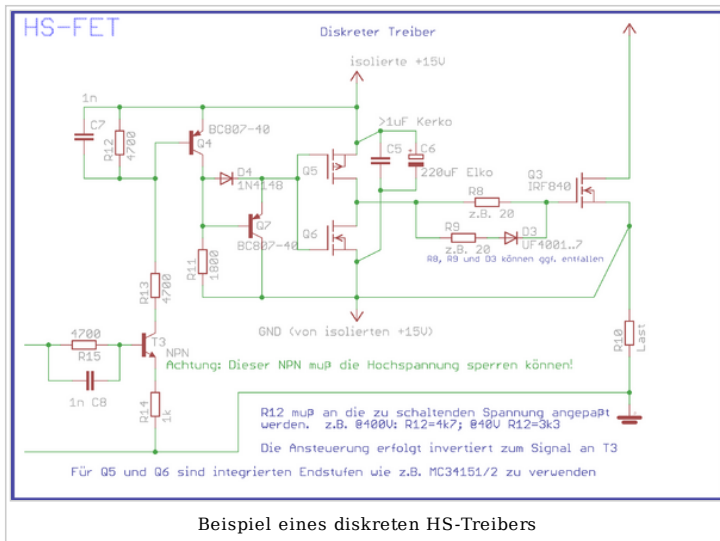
HS-FET

Diskreter Treiber

isolierte +15V

1n

C7

R12 4700

BC807-40

Q4

>1uF Kerko

C5

C6

220uF Elko

D4

1N4148

Q5

R8

z.B. 20

Q3

IRF840

Q7

BC807-40

R11 1800

Q6

R9

z.B. 20

D3

UF4001..7

R8, R9 und D3 können ggf. entfallen

R13 4700

GND (von isolierten +15V)

4700

R15

T3

NPN

R10 Last

Achtung: Dieser NPN muß die Hochspannung sperren können!

1n C8

R14 1k

R12 muß an die zu schaltenden Spannung angepaßt werden. z.B. @400V: R12=4k7; @40V R12=3k3

Die Ansteuerung erfolgt invertiert zum Signal an T3

Für Q5 und Q6 sind integrierten Endstufen wie z.B. MC34151/2 zu verwenden

Beispiel eines diskreten HS-Treibers